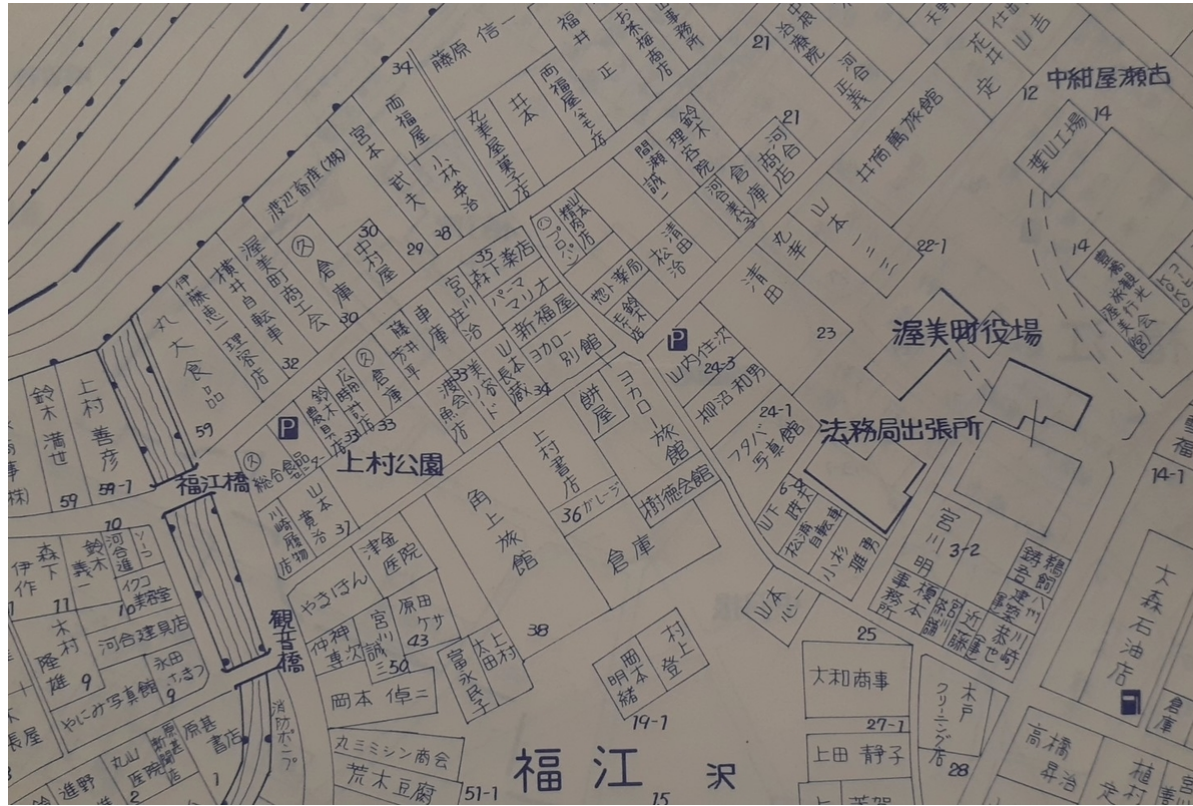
藤原 信一
福井 正
お木橋商店
34
西福屋
宮本 武夫
小林寿治
渡辺畜産(株)
渥美町商工会
横井自転車
伊藤恵一理容店
丸大食品
59
30
29
28
30
中乃屋
倉庫
32
井本
丸美屋菓子店
西福屋(きもの店)
間瀬 誠一
鈴木理容院
河合倉庫
浦倉庫
河合商店
21
21
河合圧美
花井 定
山吉
中細屋瀬古
12
14
葉山工場
井筒萬旅館
山本 ミミ
清田 光幸
22-1
14
23
渥美町役場
法務局出張所
35
森下薬店
宮川 庄治
パーマ マリオ
新福屋
ヨカロー別館
藤田薬局
松田 清治
鈴木 長次
山内 佳次
24-3
柳沼 和男
24-1
フタバ写真館
33
山本 長蔵
34
美容室
渡辺魚店
餅屋
上村書店
ヨカロー旅館
橋徳会館
36 ガレージ
鈴木時計店
広田商店
33
倉庫
車庫
鈴木 高茂
総合食品センター
上村公園
山本 貞治
37
川崎履物店
福江橋
鈴木 満世
上村 善彦
59
59-1
角上旅館
倉庫
やまけん
津金医院
宮川 三郎
原田 ケサ
43
50
仲神 喜久治
岡本 倖二
観音橋
38
富永 民子
太田
上村
岡本 明緒
村上 登
19-1
福江
沢
15
消防ポンプ
丸三ミシン商会
荒木豆腐
51-1
伊作
森下
鈴木 義一
河合 道
10
11
イワコ美容室
10
木村 隆雄
9
河合建具店
永田 すすむ
9
やじか写真館
丸山医院
新原商店
原甚書店
1
2
進野
長屋
山本 心一
25
大和商事
27-1
木戸クリーニング店
28
上田 静子
宮川 明
3-2
榎本事務所
鈴木 浩
近藤 郁也
鈴木 喜一
大森石油店
高橋 昇治
植 定